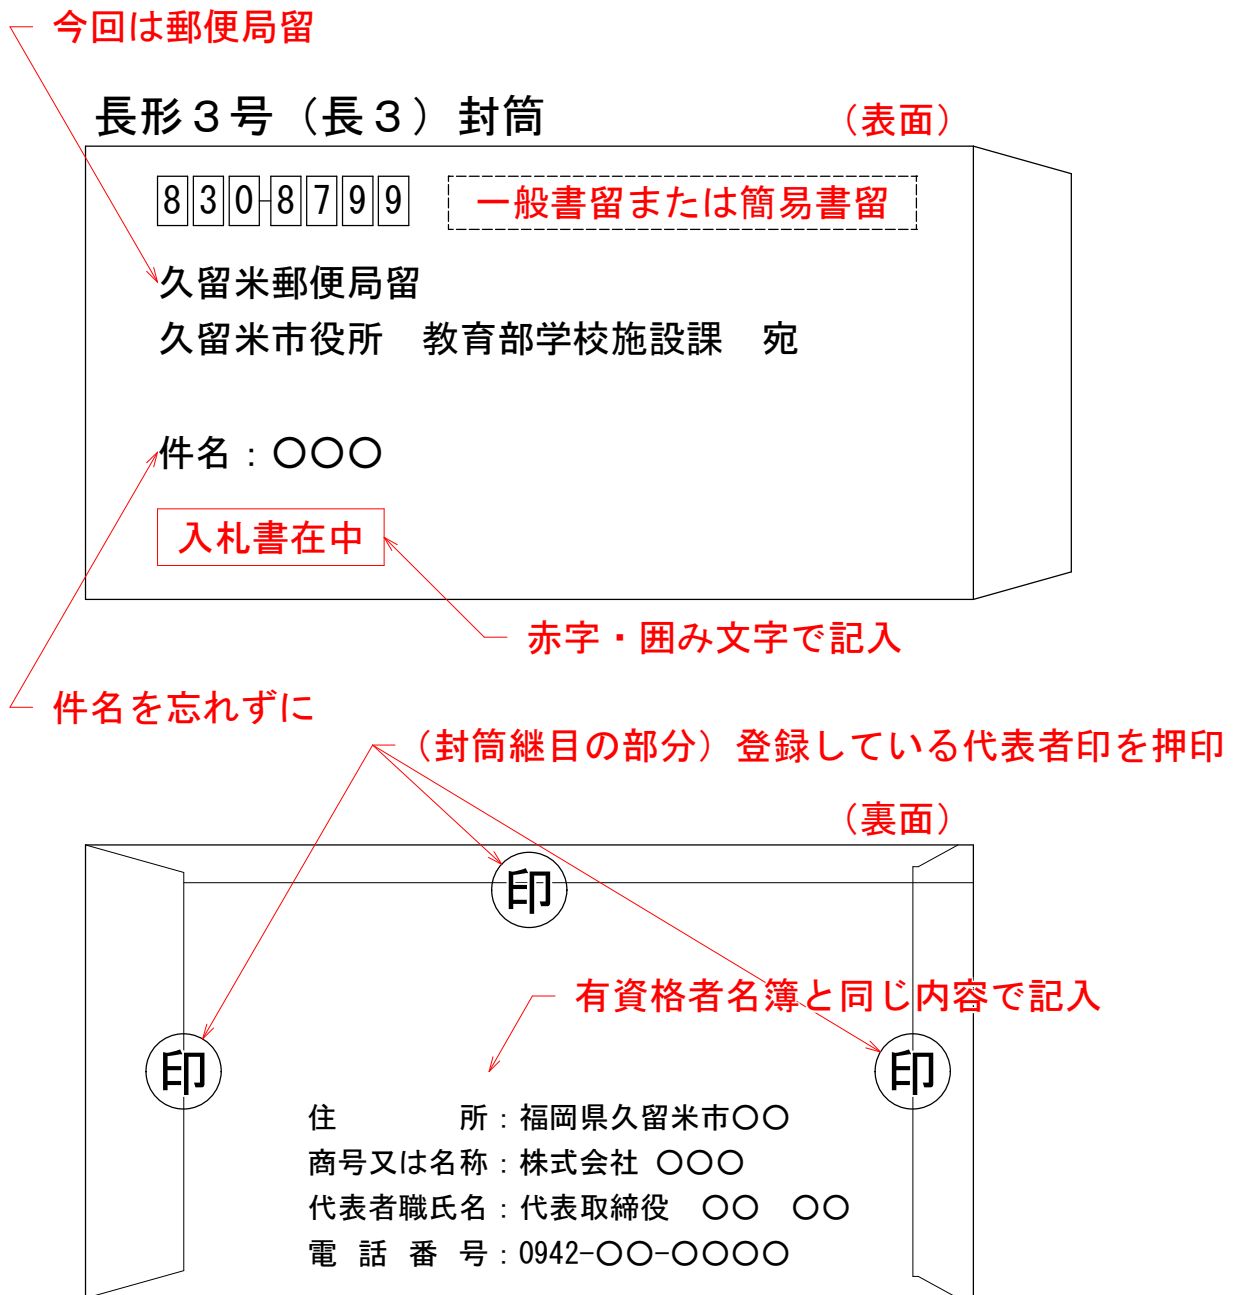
今回は郵便局留

長形３号（長３）封筒

（表面）

830-8799

一般書留または簡易書留

久留米郵便局留

久留米市役所　教育部学校施設課　宛

件名：〇〇〇

入札書在中

赤字・囲み文字で記入

件名を忘れずに

（封筒継目の部分）登録している代表者印を押印

（裏面）

印

印

印

有資格者名簿と同じ内容で記入

住　　　所：福岡県久留米市〇〇
商号又は名称：株式会社　〇〇〇
代表者職氏名：代表取締役　〇〇　〇〇
電　話　番　号：0942-〇〇-〇〇〇〇